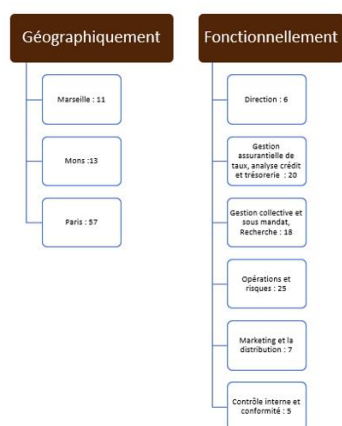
Géographiquement

Marseille : 11

Mons :13

Paris : 57

Fonctionnellement

Direction : 6

Gestion assurantielle de taux, analyse crédit et trésorerie : 20

Gestion collective et sous mandat, Recherche : 18

Opérations et risques : 25

Marketing et la distribution : 7

Contrôle interne et conformité : 5